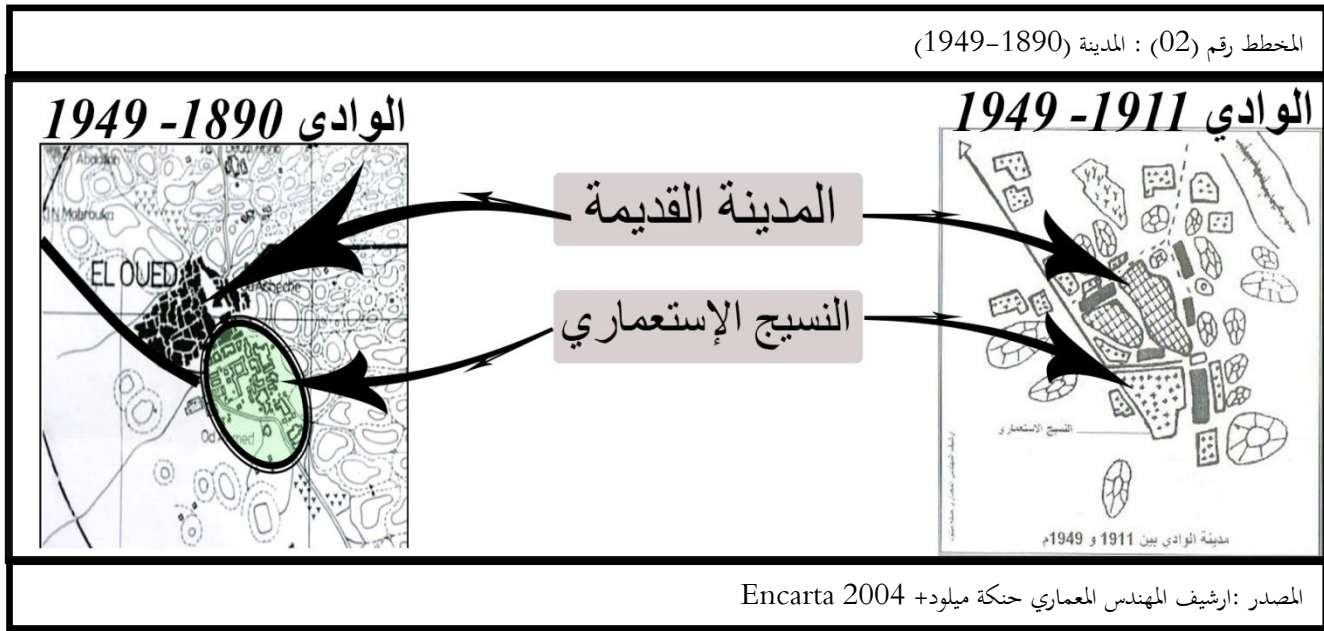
المخطط رقم (02) : المدينة (1890-1949)

الوادي 1911- 1949

الوادي 1890- 1949

المدينة القديمة

النسيج الإستعماري

Abdelkader

N Mabrouka

EL OUED

Acheche

Od Ahmed

النسيج الاستعماري

مدينة الوادي بين 1911 و 1949م

المصدر :ارشيف المهندس المعماري حنكة ميلود+ Encarta 2004